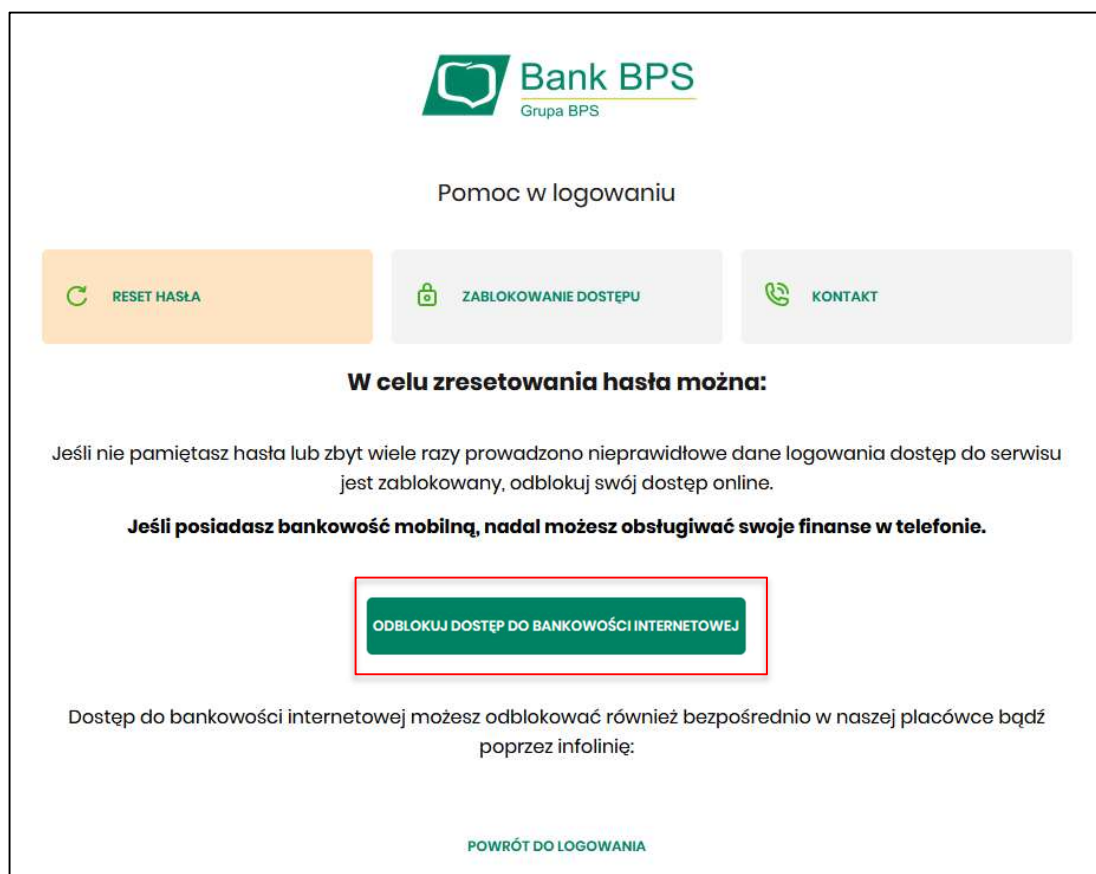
Bank BPS
Grupa BPS

Pomoc w logowaniu

RESET HASŁA

ZABLOKOWANIE DOSTĘPU

KONTAKT

W celu zresetowania hasła można:

Jeśli nie pamiętasz hasła lub zbyt wiele razy prowadzono nieprawidłowe dane logowania dostęp do serwisu jest zablokowany, odblokuj swój dostęp online.

Jeśli posiadasz bankowość mobilną, nadal możesz obsługiwać swoje finanse w telefonie.

ODBLOKUJ DOSTĘP DO BANKOWOŚCI INTERNETOWEJ

Dostęp do bankowości internetowej możesz odblokować również bezpośrednio w naszej placówce bądź poprzez infolinię:

POWRÓT DO LOGOWANIA